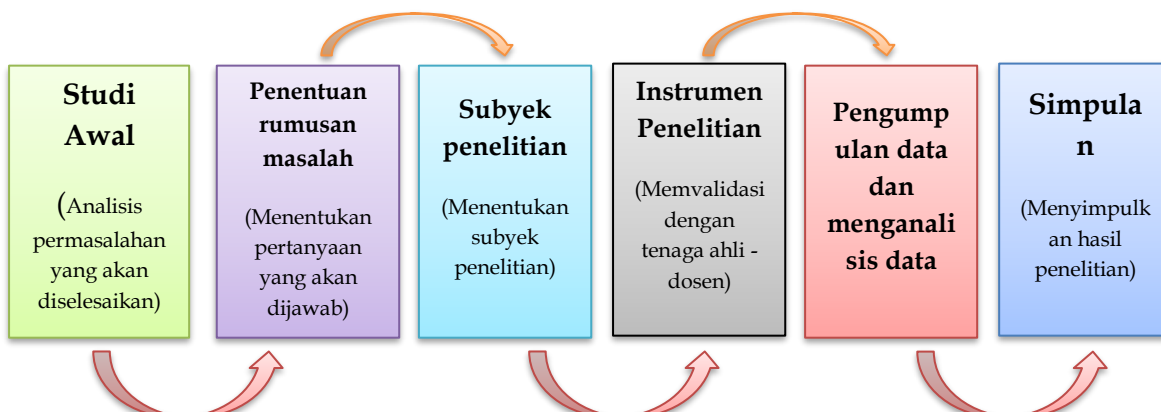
Studi Awal

(Analisis permasalahan yang akan diselesaikan)

Penentuan rumusan masalah

(Menentukan pertanyaan yang akan dijawab)

Subyek penelitian

(Menentukan subyek penelitian)

Instrumen Penelitian

(Memvalidasi dengan tenaga ahli - dosen)

Pengump ulan data dan menganali sis data

Simpula n

(Menyimpulk an hasil penelitian)